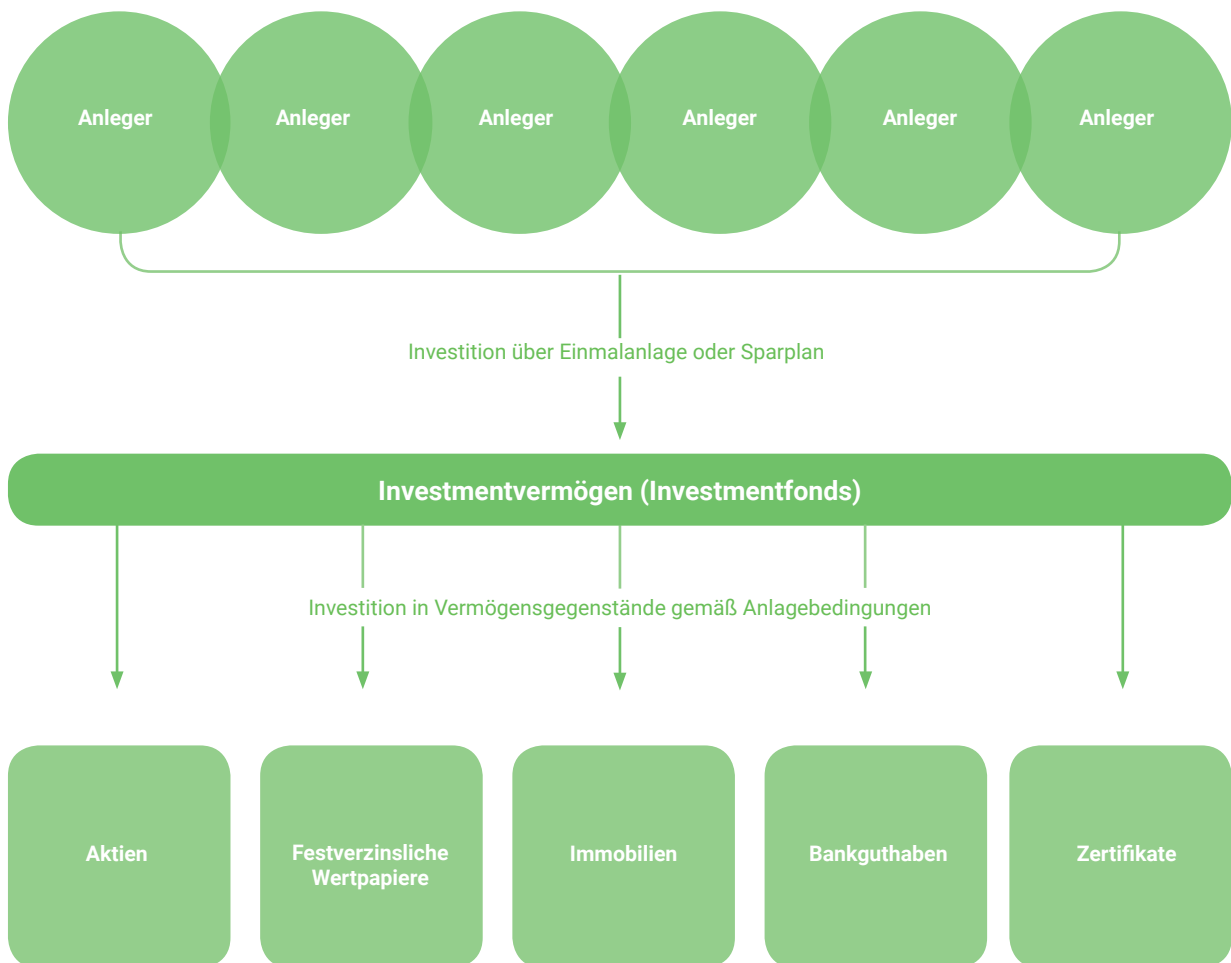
Anleger

Anleger

Anleger

Anleger

Anleger

Anleger

Investition über Einmalanlage oder Sparplan

Investmentvermögen (Investmentfonds)

Investition in Vermögensgegenstände gemäß Anlagebedingungen

Aktien

Festverzinsliche Wertpapiere

Immobilien

Bankguthaben

Zertifikate